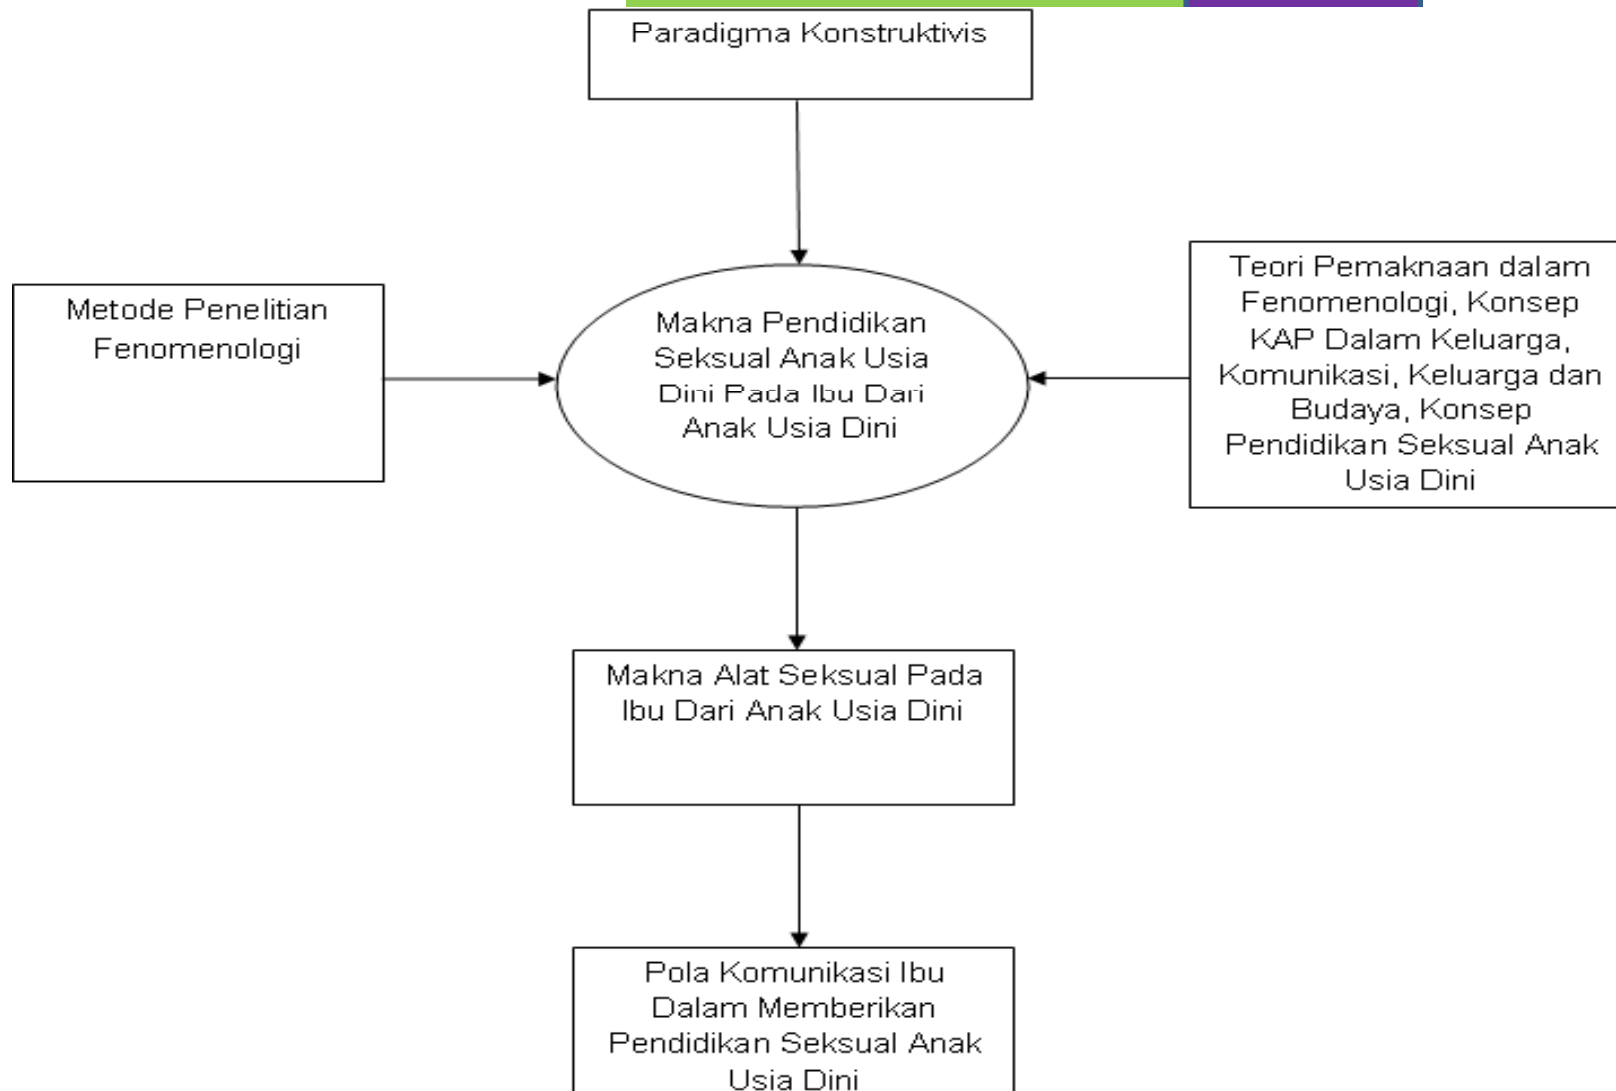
Paradigma Konstruktivis

Metode Penelitian Fenomenologi

Makna Pendidikan Seksual Anak Usia Dini Pada Ibu Dari Anak Usia Dini

Teori Pemaknaan dalam Fenomenologi, Konsep KAP Dalam Keluarga, Komunikasi, Keluarga dan Budaya, Konsep Pendidikan Seksual Anak Usia Dini

Makna Alat Seksual Pada Ibu Dari Anak Usia Dini

Pola Komunikasi Ibu Dalam Memberikan Pendidikan Seksual Anak Usia Dini